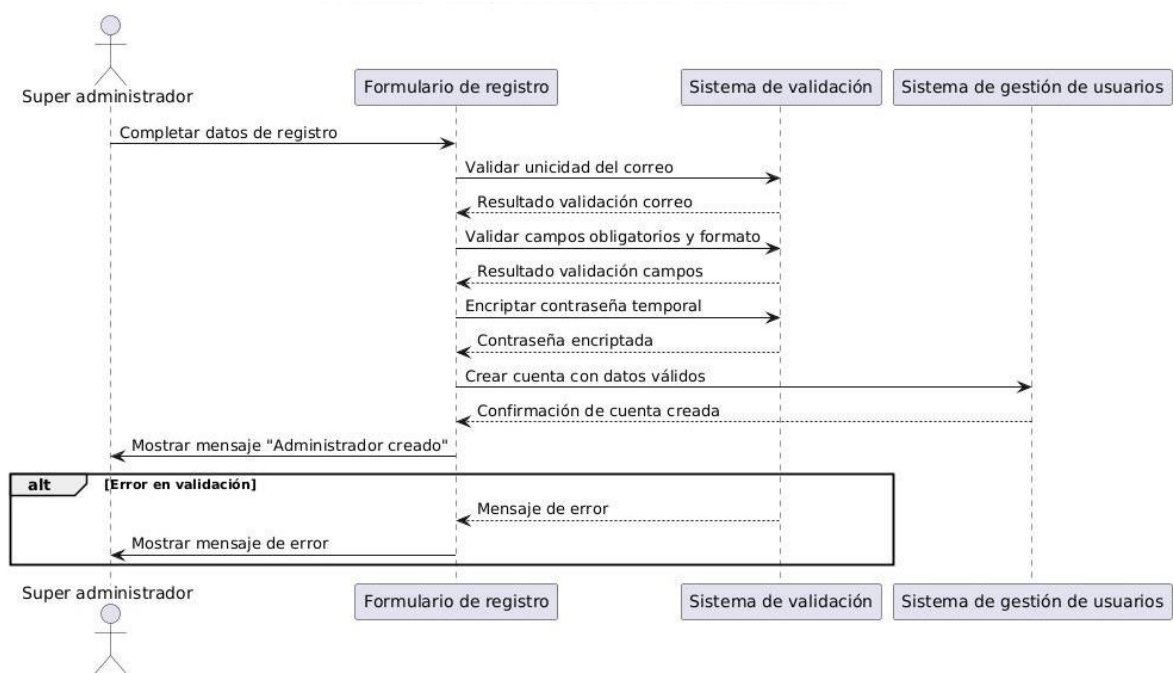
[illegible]

Super administrador

Formulario de registro

Sistema de validación

Sistema de gestión de usuarios

Completar datos de registro

Validar unicidad del correo

Resultado validación correo

Validar campos obligatorios y formato

Resultado validación campos

Encriptar contraseña temporal

Contraseña encriptada

Crear cuenta con datos válidos

Confirmación de cuenta creada

Mostrar mensaje "Administrador creado"

alt [Error en validación]

Mensaje de error

Mostrar mensaje de error

Super administrador

Formulario de registro

Sistema de validación

Sistema de gestión de usuarios